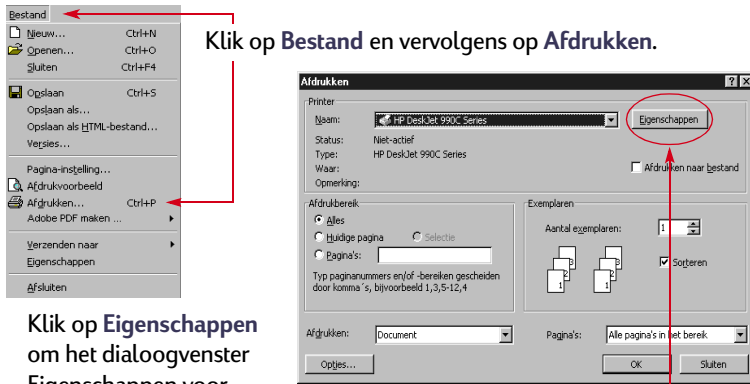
Bestand

Nieuw... Ctrl+N
Openen... Ctrl+O
Sluiten Ctrl+F4
Opslaan Ctrl+S
Opslaan als...
Opslaan als HTML-bestand...
Versies...
Pagina-instelling...
Afdrukvoorbeeld
Afdrukken... Ctrl+P
Adobe PDF maken
Verzenden naar
Eigenschappen
Afsluiten

Klik op Bestand en vervolgens op Afdrukken.

Afdrukken ? X
Printer
Naam: HP DeskJet 990C Series
Eigenschappen
Status: Niet-actief
Type: HP DeskJet 990C Series
Waar:
Opmerking:
Afdrukken naar bestand
Afdrukbereik
Alles
Huidige pagina
Selectie
Pagina's:
Typ paginanummers en/of -bereiken gescheiden door komma´s, bijvoorbeeld 1,3,5-12,4
Exemplaren
Aantal exemplaren: 1
Sorteren
Afdrukken: Document
Pagina's: Alle pagina's in het bereik
Opties...
OK
Sluiten

Klik op Eigenschappen om het dialoogvenster Eigenschappen voor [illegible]